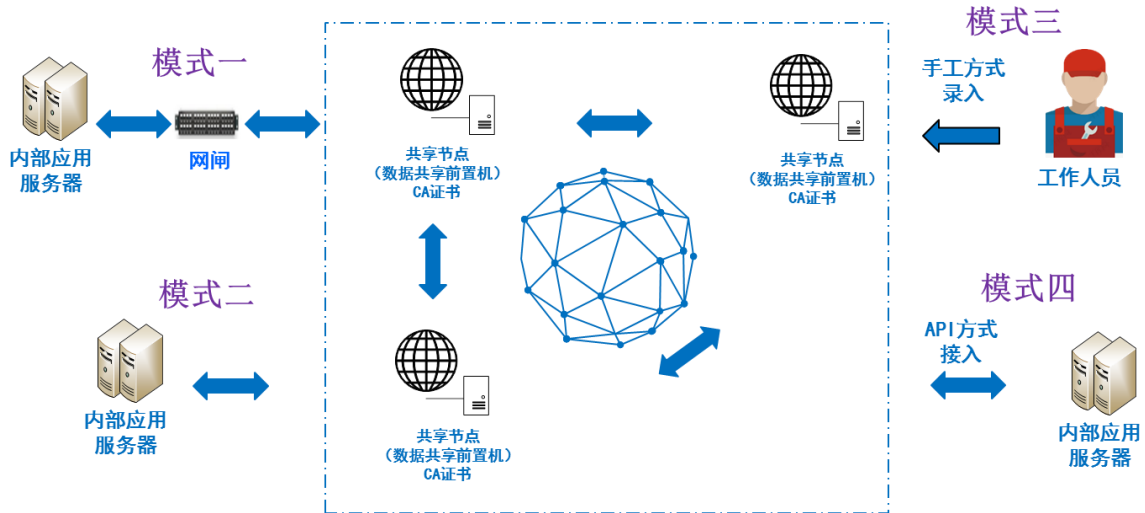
模式一

内部应用服务器

网闸

共享节点
（数据共享前置机）
CA证书

共享节点
（数据共享前置机）
CA证书

模式三

手工方式录入

工作人员

模式二

内部应用服务器

共享节点
（数据共享前置机）
CA证书

模式四

API方式接入

内部应用服务器